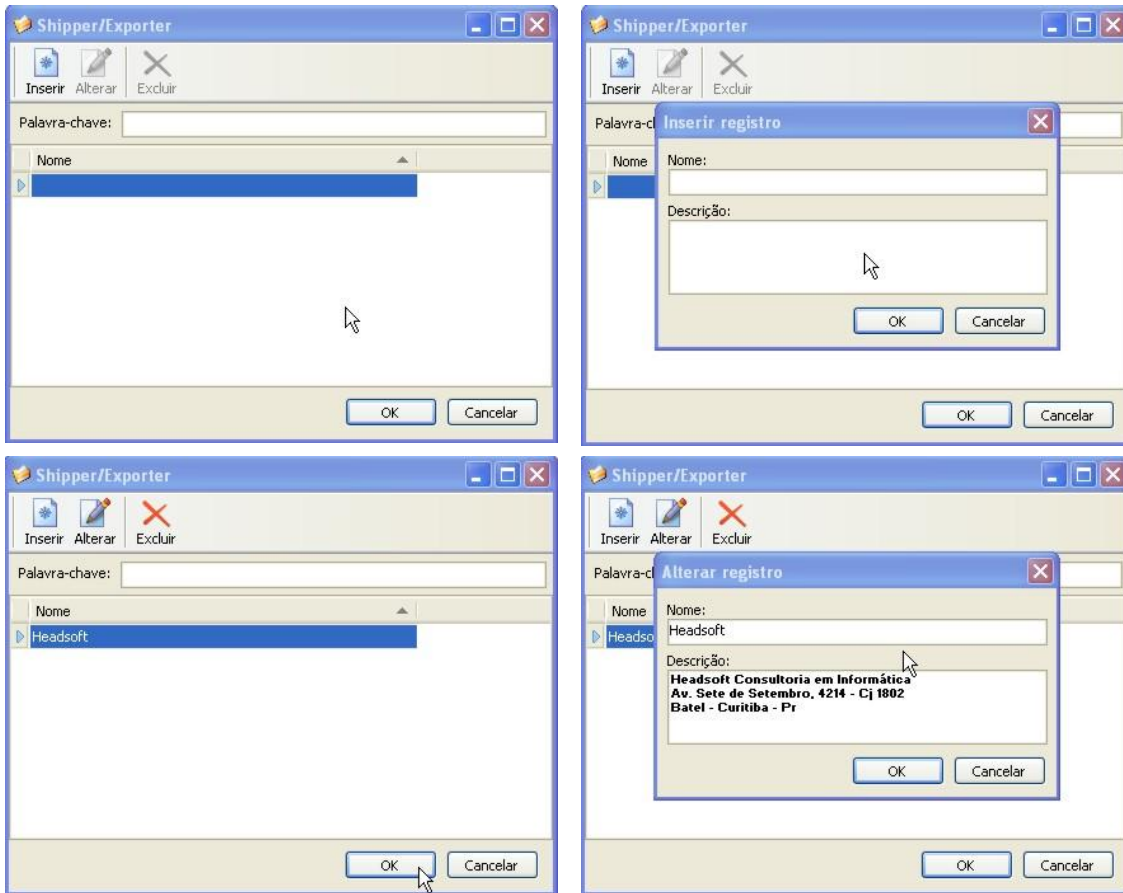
Shipper/Exporter

Inserir Alterar Excluir

Palavra-chave:

Nome

OK Cancelar

Shipper/Exporter

Inserir Alterar Excluir

Palavra-c

Nome

Inserir registro

Nome:

Descrição:

OK Cancelar

OK Cancelar

Shipper/Exporter

Inserir Alterar Excluir

Palavra-chave:

Nome

Headsoft

OK Cancelar

Shipper/Exporter

Inserir Alterar Excluir

Palavra-c

Nome

Headso

Alterar registro

Nome:

Headsoft

Descrição:

Headsoft Consultoria em Informática
Av. Sete de Setembro, 4214 - Cj 1802
Batel - Curitiba - Pr

OK Cancelar

OK Cancelar